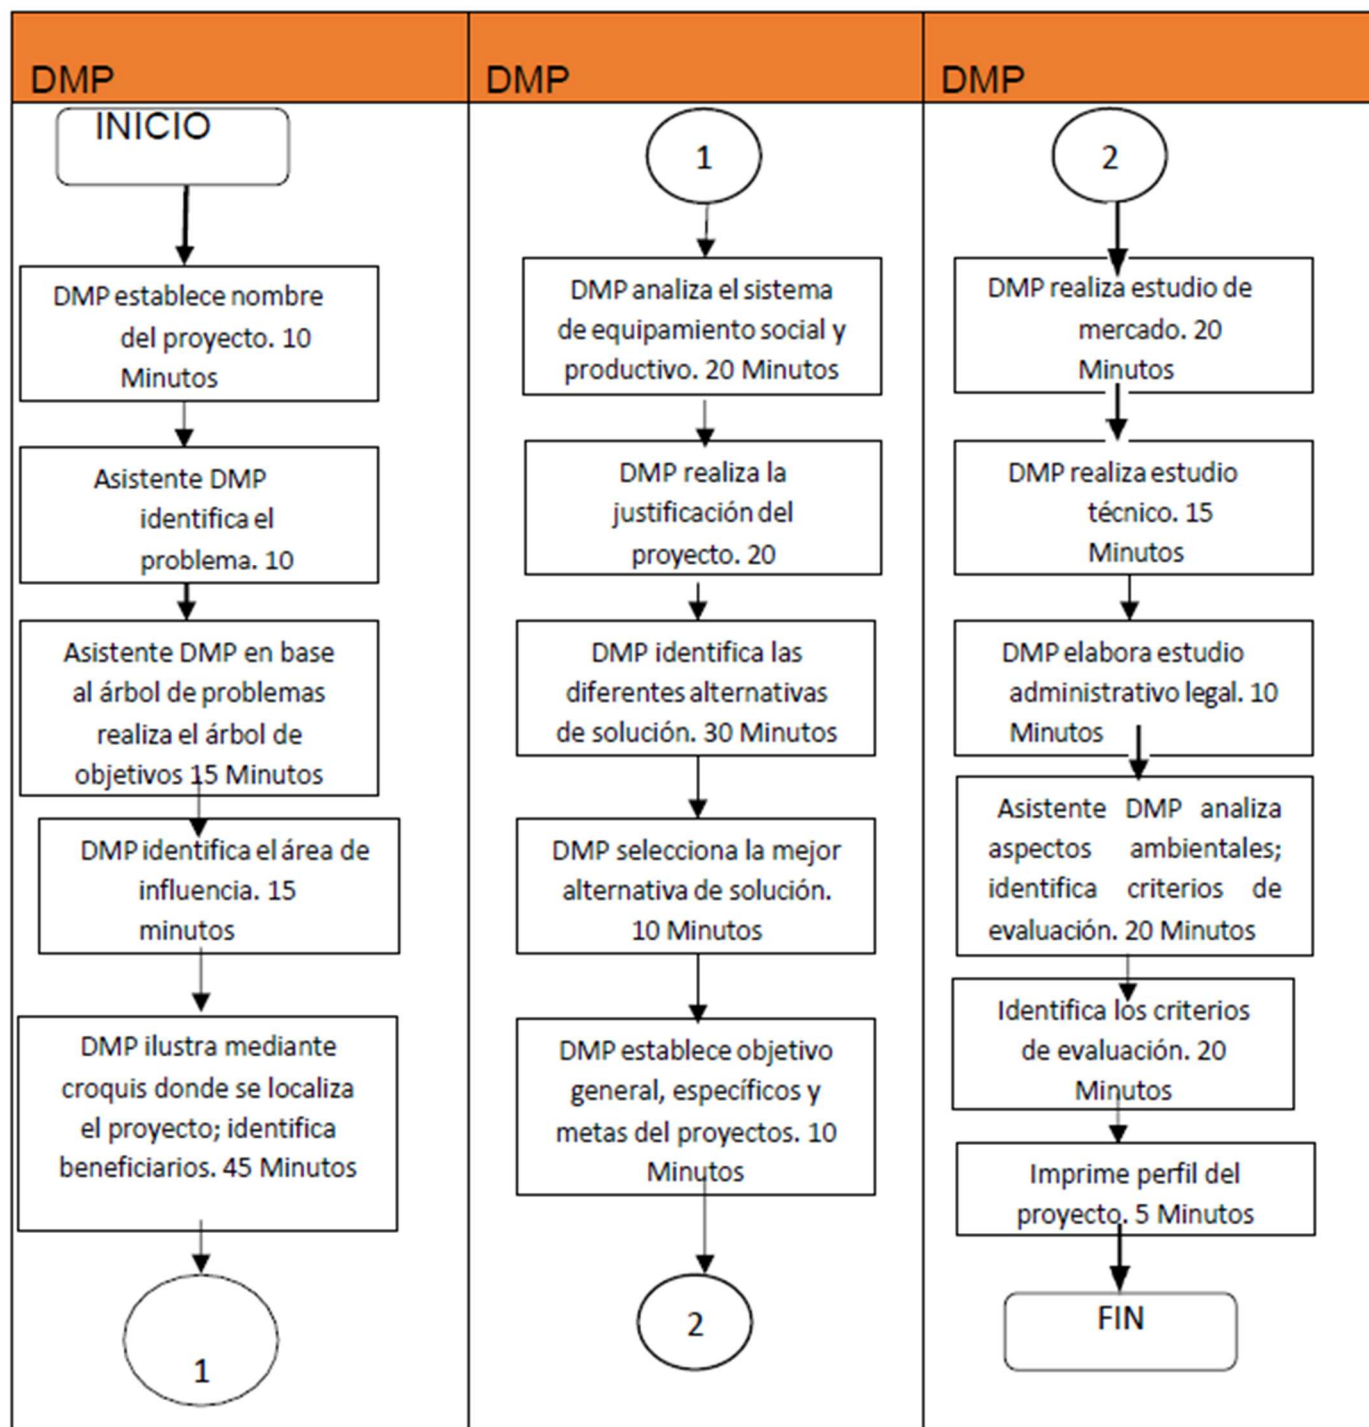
DMP

INICIO

DMP establece nombre del proyecto. 10 Minutos

Asistente DMP identifica el problema. 10

Asistente DMP en base al árbol de problemas realiza el árbol de objetivos 15 Minutos

DMP identifica el área de influencia. 15 minutos

DMP ilustra mediante croquis donde se localiza el proyecto; identifica beneficiarios. 45 Minutos

1

DMP

1

DMP analiza el sistema de equipamiento social y productivo. 20 Minutos

DMP realiza la justificación del proyecto. 20

DMP identifica las diferentes alternativas de solución. 30 Minutos

DMP selecciona la mejor alternativa de solución. 10 Minutos

DMP establece objetivo general, específicos y metas del proyectos. 10 Minutos

2

DMP

2

DMP realiza estudio de mercado. 20 Minutos

DMP realiza estudio técnico. 15 Minutos

DMP elabora estudio administrativo legal. 10 Minutos

Asistente DMP analiza aspectos ambientales; identifica criterios de evaluación. 20 Minutos

Identifica los criterios de evaluación. 20 Minutos

Imprime perfil del proyecto. 5 Minutos

FIN